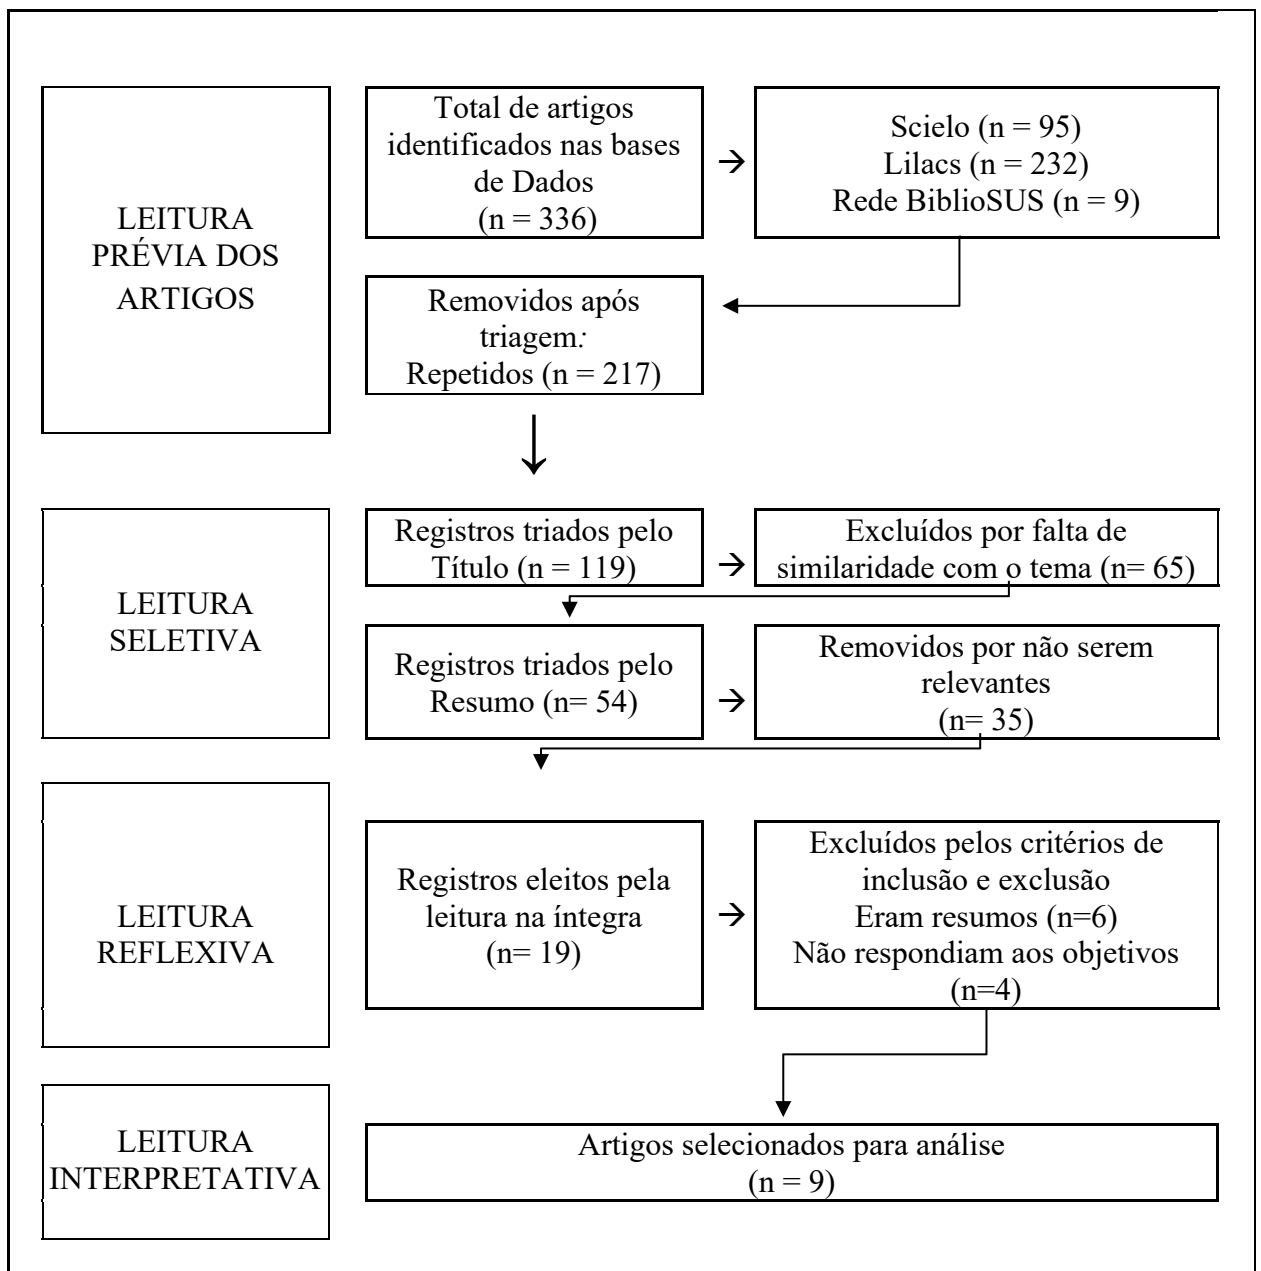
LEITURA PRÉVIA DOS ARTIGOS

Total de artigos identificados nas bases de Dados (n = 336)

Scielo (n = 95)
Lilacs (n = 232)
Rede BiblioSUS (n = 9)

Removidos após triagem:
Repetidos (n = 217)

LEITURA SELETIVA

Registros triados pelo Título (n = 119)

Excluídos por falta de similaridade com o tema (n= 65)

Registros triados pelo Resumo (n= 54)

Removidos por não serem relevantes (n= 35)

LEITURA REFLEXIVA

Registros eleitos pela leitura na íntegra (n= 19)

Excluídos pelos critérios de inclusão e exclusão
Eram resumos (n=6)
Não respondiam aos objetivos (n=4)

LEITURA INTERPRETATIVA

Artigos selecionados para análise (n = 9)